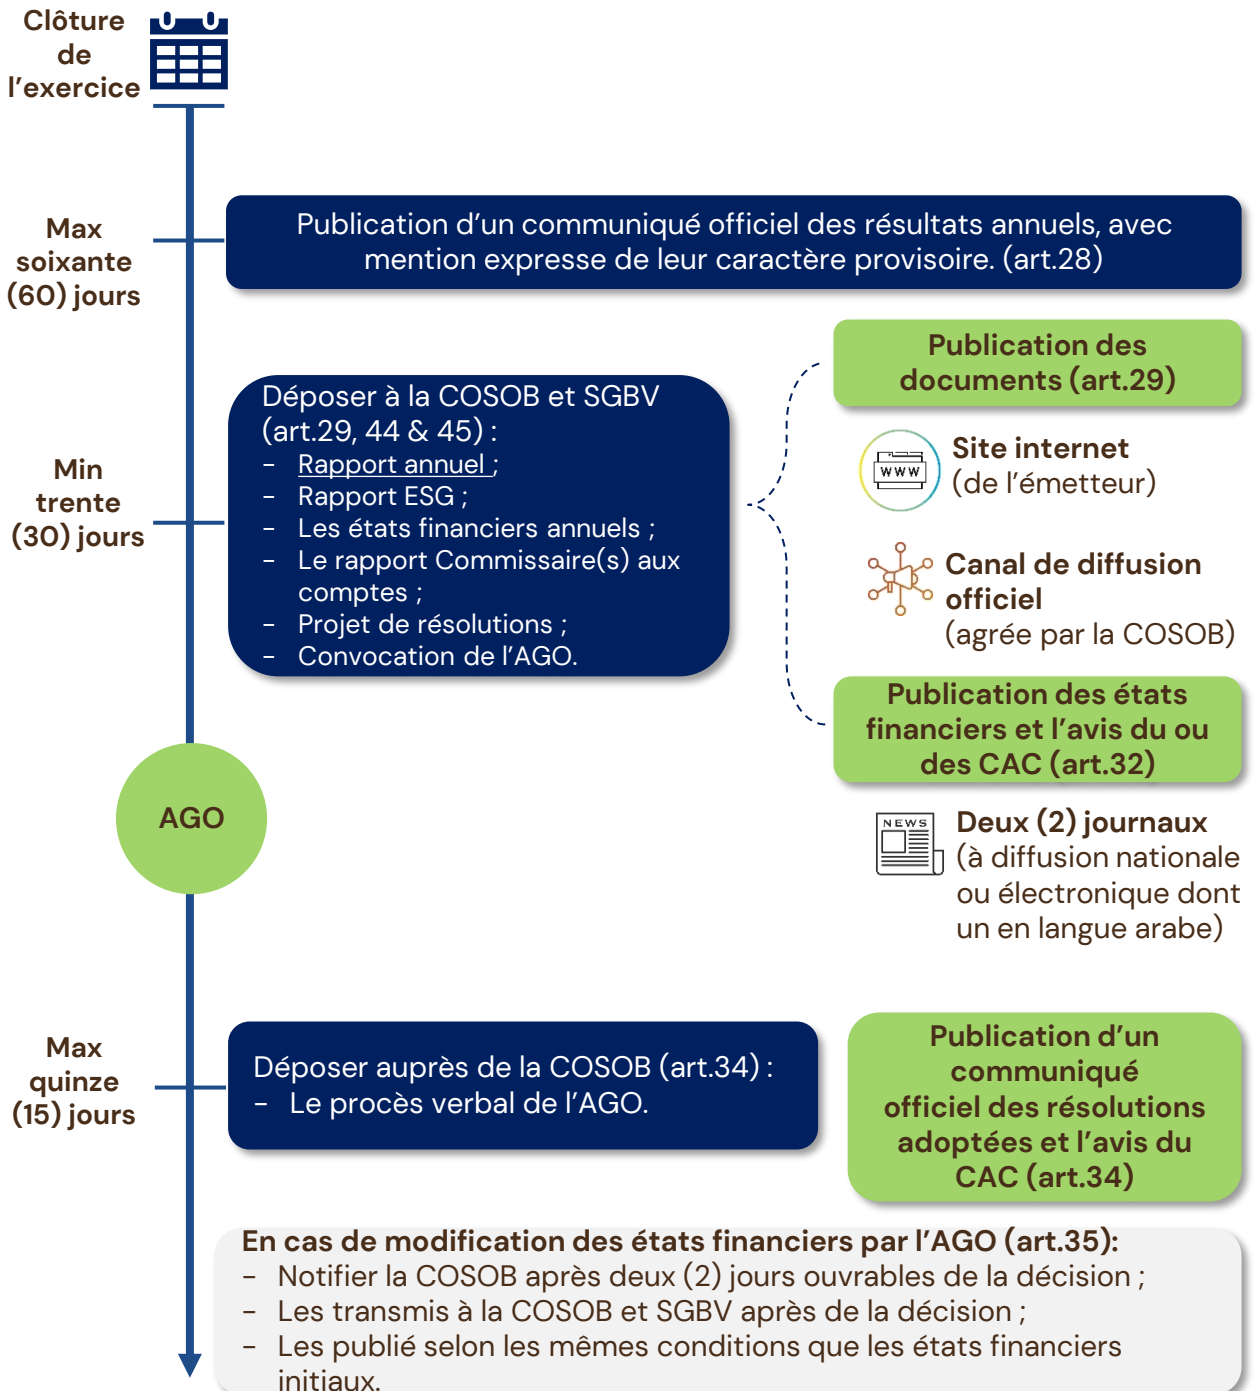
Clôture de l’exercice

Max soixante (60) jours

Publication d’un communiqué officiel des résultats annuels, avec mention expresse de leur caractère provisoire. (art.28)

Min trente (30) jours

Déposer à la COSOB et SGBV (art.29, 44 & 45) :
- Rapport annuel ;
- Rapport ESG ;
- Les états financiers annuels ;
- Le rapport Commissaire(s) aux comptes ;
- Projet de résolutions ;
- Convocation de l’AGO.

Publication des documents (art.29)

WWW

Site internet (de l’émetteur)

Canal de diffusion officiel (agrée par la COSOB)

Publication des états financiers et l’avis du ou des CAC (art.32)

NEWS

Deux (2) journaux (à diffusion nationale ou électronique dont un en langue arabe)

AGO

Max quinze (15) jours

Déposer auprès de la COSOB (art.34) :
- Le procès verbal de l’AGO.

Publication d’un communiqué officiel des résolutions adoptées et l’avis du CAC (art.34)

En cas de modification des états financiers par l’AGO (art.35):
- Notifier la COSOB après deux (2) jours ouvrables de la décision ;
- Les transmis à la COSOB et SGBV après de la décision ;
- Les publié selon les mêmes conditions que les états financiers initiaux.